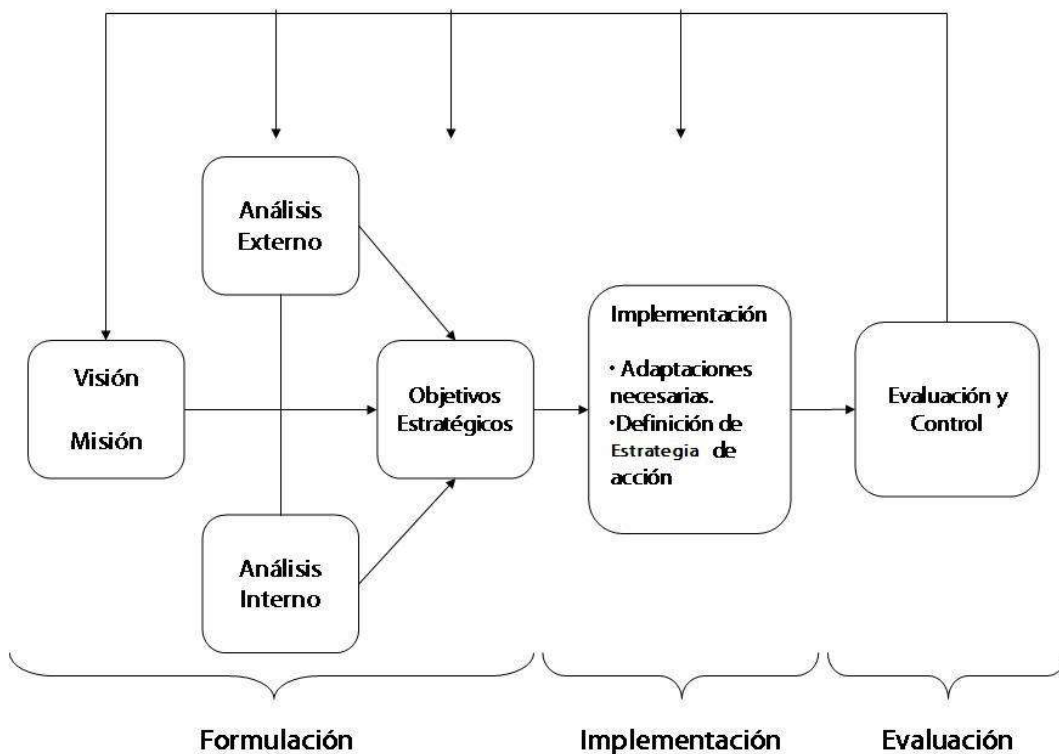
Análisis Externo

Visión

Misión

Objetivos Estratégicos

Análisis Interno

Implementación

· Adaptaciones necesarias.
·Definición de Estrategia de acción

Evaluación y Control

Formulación

Implementación

Evaluación